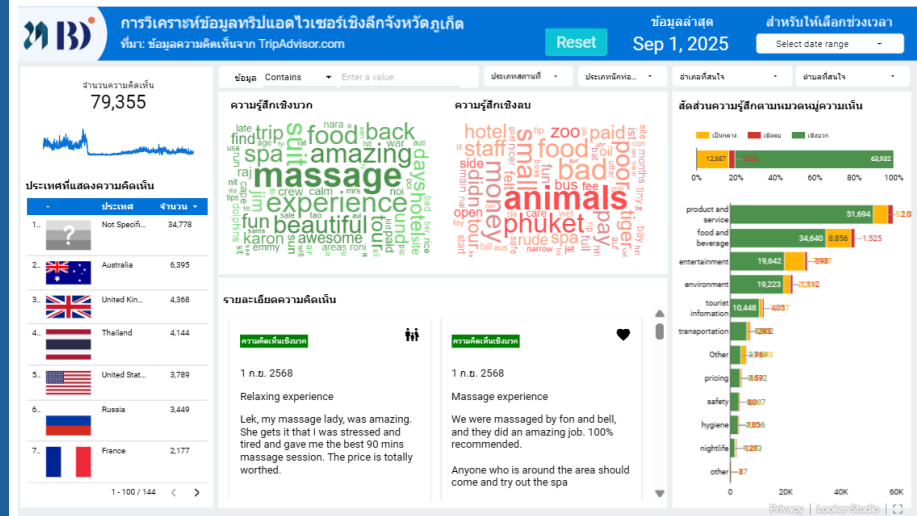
การวิเคราะห์ข้อมูลทริปแอดไวเซอร์เชิงลึกจังหวัดภูเก็ต
ที่มา: ข้อมูลความคิดเห็นจาก TripAdvisor.com

Reset

ข้อมูลล่าสุด
Sep 1, 2025

สำหรับให้เลือกช่วงเวลา
Select date range

จำนวนความคิดเห็น
79,355

ประเทศที่แสดงความคิดเห็น

| - | ประเทศ | จำนวน |
|---|---|---|
| 1. | Not Specifi... | 34,778 |
| 2. | Australia | 6,395 |
| 3. | United Kin... | 4,368 |
| 4. | Thailand | 4,144 |
| 5. | United Stat... | 3,789 |
| 6. | Russia | 3,449 |
| 7. | France | 2,177 |

1 - 100 / 144

ข้อมูล Contains Enter a value
ประเภทสถานที่
ประเภทนักท่อง...
อำเภอที่สนใจ
ตำบลที่สนใจ

ความรู้สึกเชิงบวก
massage experience amazing food spa beautiful fun back staff trip find days karon awesome hotel tour crew calm nice

ความรู้สึกเชิงลบ
animals phuket bad money food staff hotel small zoo paid poor didn tour rude spa open tiger side bus fee

สัดส่วนความรู้สึกตามหมวดหมู่ความเห็น
เป็นกลาง เชิงลบ เชิงบวก
12,867 63,932
0% 20% 40% 60% 80% 100%

product and service 51,694 2,0
food and beverage 34,640 8,856 1,525
entertainment 19,642
environment 19,223
tourist information 10,448
transportation
Other
pricing
safety
hygiene
nightlife
other
0 20K 40K 60K

รายละเอียดความคิดเห็น

ความคิดเห็นเชิงบวก
1 ก.ย. 2568
Relaxing experience
Lek, my massage lady, was amazing. She gets it that I was stressed and tired and gave me the best 90 mins massage session. The price is totally worthed.

ความคิดเห็นเชิงบวก
1 ก.ย. 2568
Massage experience
We were massaged by fon and bell, and they did an amazing job. 100% recommended.

Anyone who is around the area should come and try out the spa

Privacy | Looker Studio